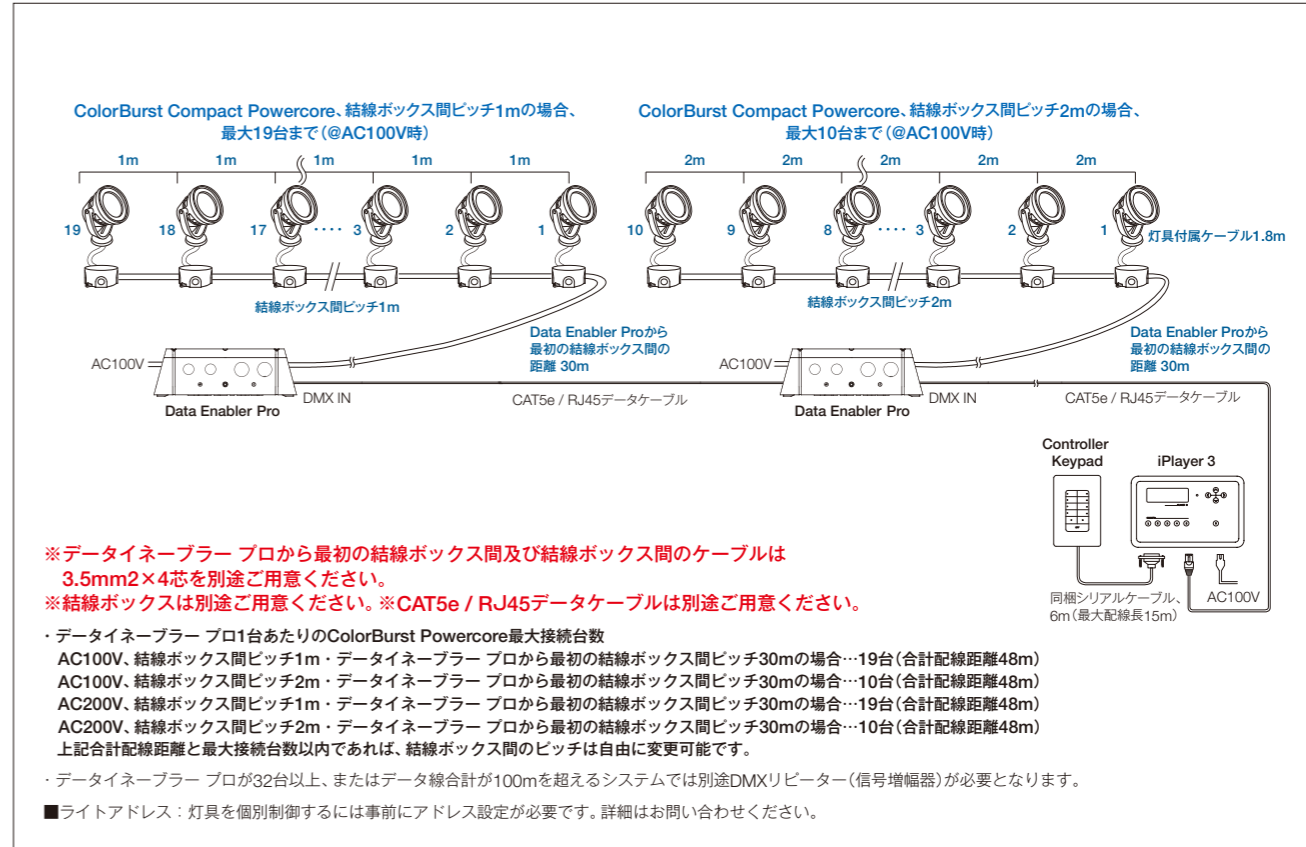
ColorBurst Compact Powercore、結線ボックス間ピッチ1mの場合、最大19台まで（@AC100V時）

1m 1m 1m 1m 1m

19 18 17 ···· 3 2 1

結線ボックス間ピッチ1m

Data Enabler Proから最初の結線ボックス間の距離 30m

AC100V

Data Enabler Pro

DMX IN

CAT5e / RJ45データケーブル

ColorBurst Compact Powercore、結線ボックス間ピッチ2mの場合、最大10台まで（@AC100V時）

2m 2m 2m 2m 2m

10 9 8 ···· 3 2 1

灯具付属ケーブル1.8m

結線ボックス間ピッチ2m

Data Enabler Proから最初の結線ボックス間の距離 30m

AC100V

Data Enabler Pro

DMX IN

CAT5e / RJ45データケーブル

Controller Keypad

iPlayer 3

同梱シリアルケーブル、6m（最大配線長15m）

AC100V

※データイネーブラー プロから最初の結線ボックス間及び結線ボックス間のケーブルは 3.5mm2×4芯を別途ご用意ください。
※結線ボックスは別途ご用意ください。※CAT5e / RJ45データケーブルは別途ご用意ください。

・データイネーブラー プロ1台あたりのColorBurst Powercore最大接続台数
AC100V、結線ボックス間ピッチ1m・データイネーブラー プロから最初の結線ボックス間ピッチ30mの場合…19台（合計配線距離48m）
AC100V、結線ボックス間ピッチ2m・データイネーブラー プロから最初の結線ボックス間ピッチ30mの場合…10台（合計配線距離48m）
AC200V、結線ボックス間ピッチ1m・データイネーブラー プロから最初の結線ボックス間ピッチ30mの場合…19台（合計配線距離48m）
AC200V、結線ボックス間ピッチ2m・データイネーブラー プロから最初の結線ボックス間ピッチ30mの場合…10台（合計配線距離48m）
上記合計配線距離と最大接続台数以内であれば、結線ボックス間のピッチは自由に変更可能です。

・データイネーブラー プロが32台以上、またはデータ線合計が100mを超えるシステムでは別途DMXリピーター（信号増幅器）が必要となります。

■ライトアドレス：灯具を個別制御するには事前にアドレス設定が必要です。詳細はお問い合わせください。